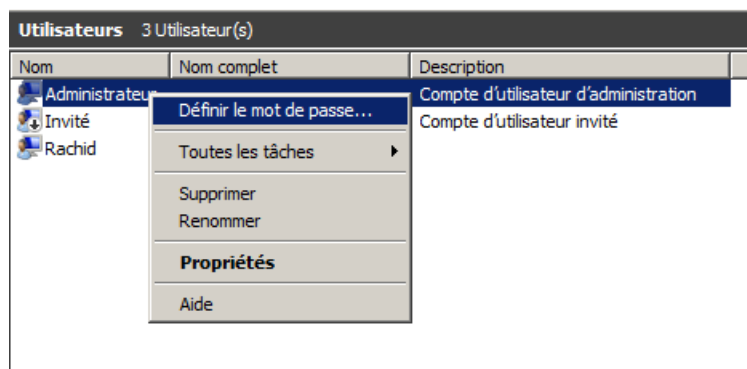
Utilisateurs 3 Utilisateur(s)

| Nom | Nom complet | Description |
|---|---|---|
| Administrateur | | Compte d'utilisateur d'administration |
| Invité | | Compte d'utilisateur invité |
| Rachid | | |

Définir le mot de passe...
Toutes les tâches
Supprimer
Renommer
Propriétés
Aide